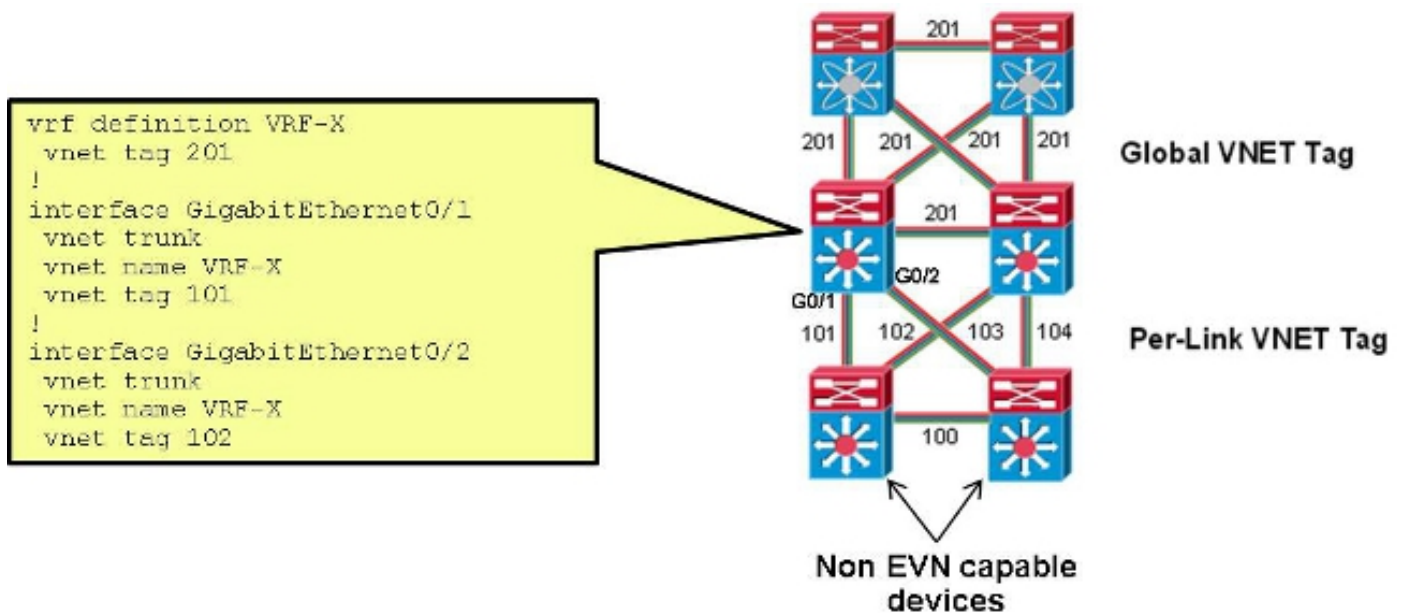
vrf definition VRF-X
 vnet tag 201
!
interface GigabitEthernet0/1
 vnet trunk
 vnet name VRF-X
 vnet tag 101
!
interface GigabitEthernet0/2
 vnet trunk
 vnet name VRF-X
 vnet tag 102

201

201 201 201 201

Global VNET Tag

201

G0/2

G0/1

101 102 103 104

Per-Link VNET Tag

100

Non EVN capable devices